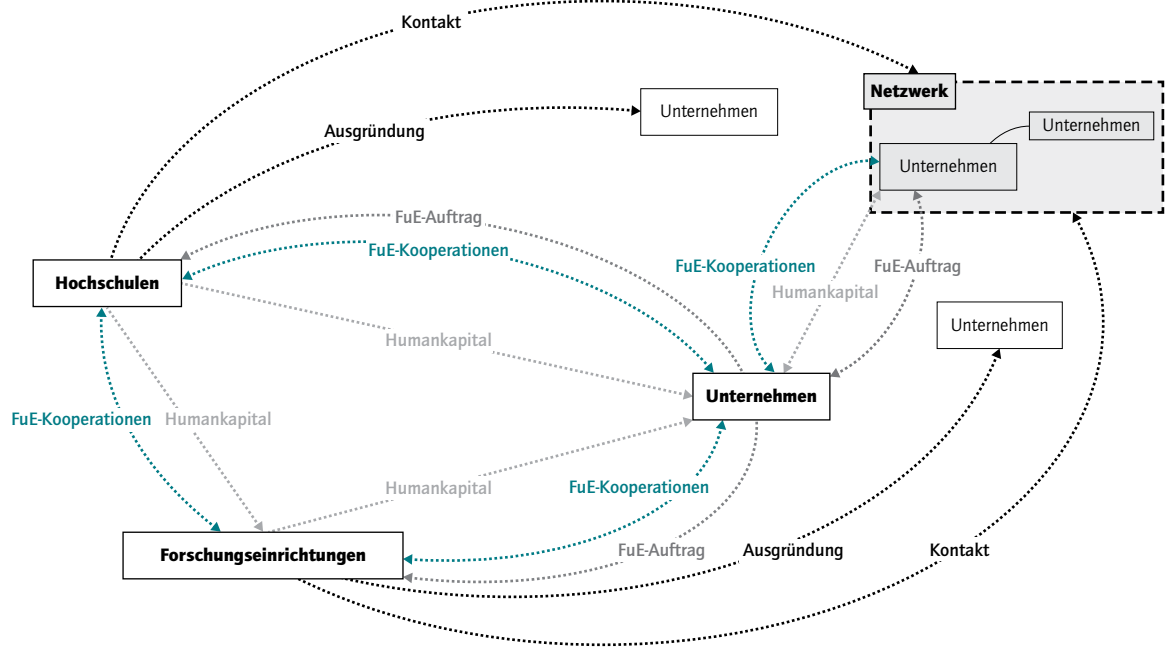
Kontakt

Netzwerk

Unternehmen

Unternehmen

Ausgründung

Unternehmen

FuE-Auftrag

FuE-Kooperationen

Hochschulen

FuE-Kooperationen

Humankapital

FuE-Auftrag

Humankapital

Unternehmen

Unternehmen

FuE-Kooperationen

Humankapital

Humankapital

FuE-Kooperationen

Forschungseinrichtungen

FuE-Auftrag

Ausgründung

Kontakt